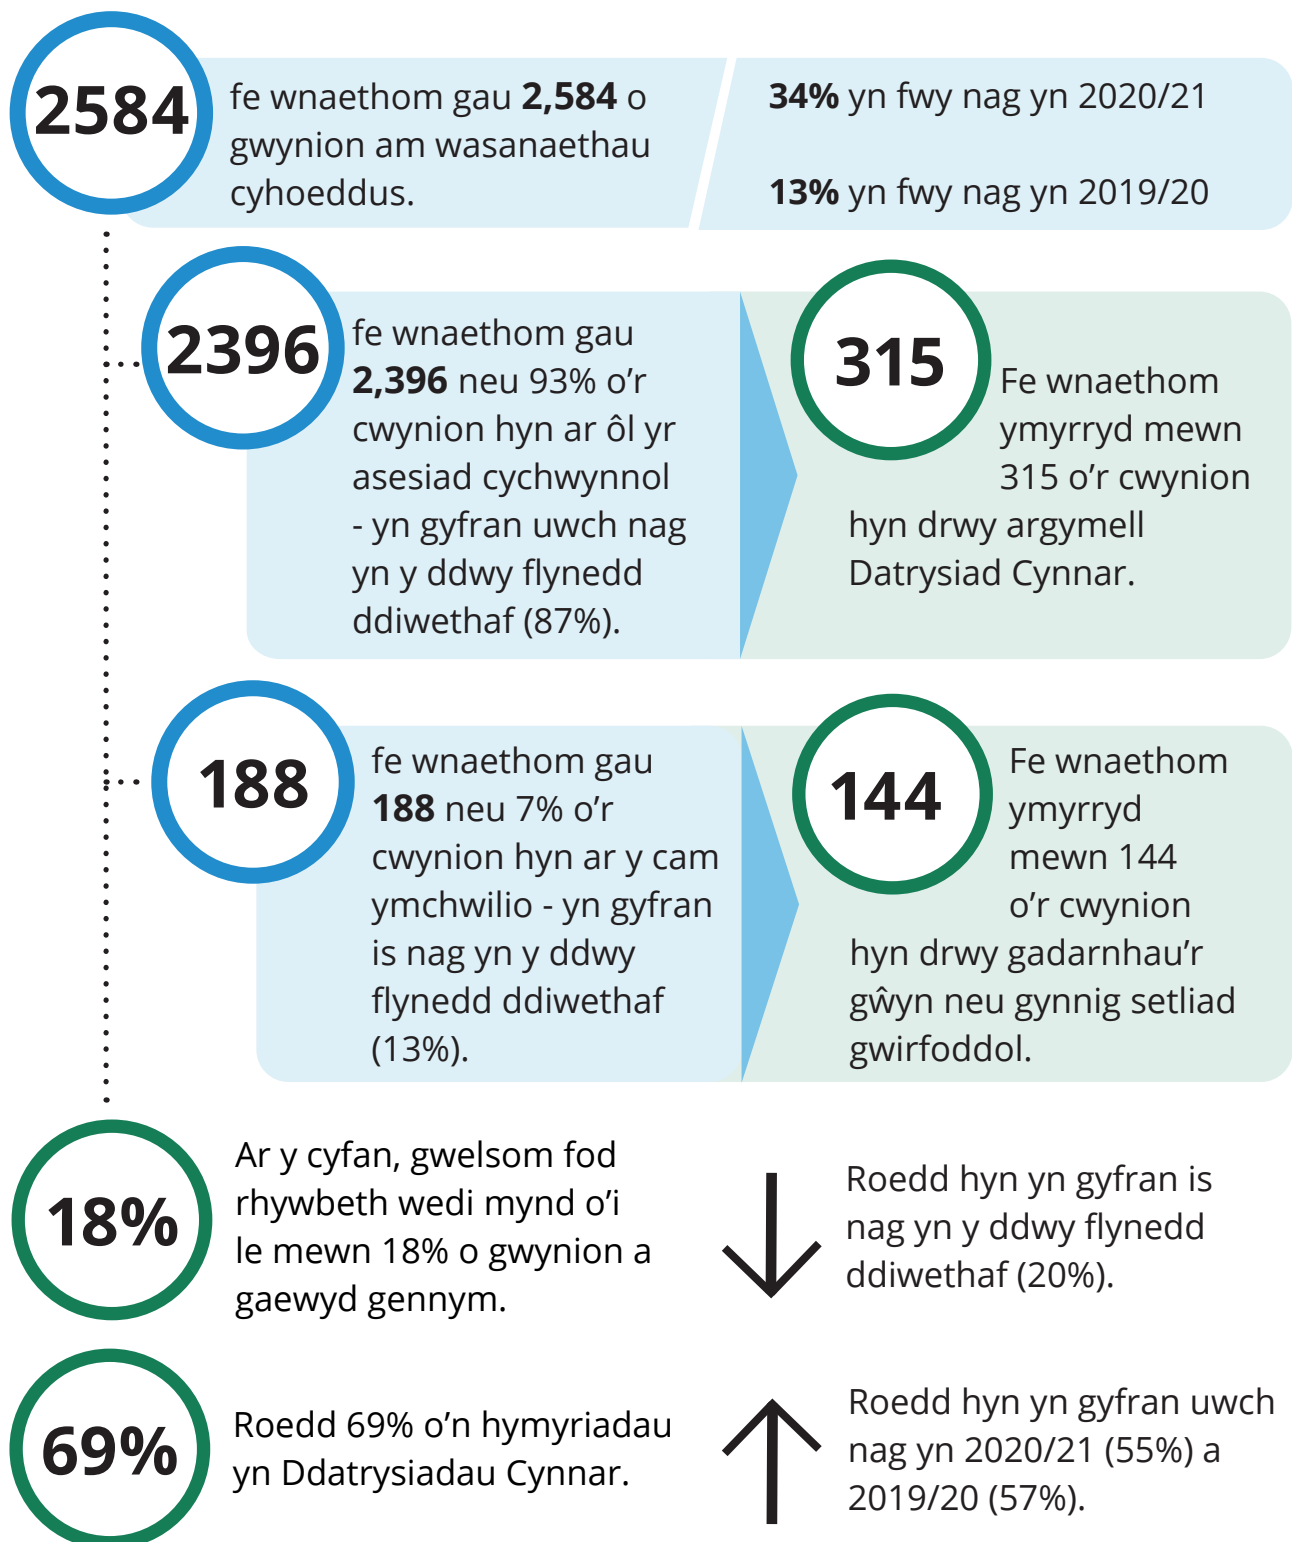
2584

fe wnaethom gau **2,584** o gwynion am wasanaethau cyhoeddus.

**34%** yn fwy nag yn 2020/21

**13%** yn fwy nag yn 2019/20

2396

fe wnaethom gau **2,396** neu 93% o'r cwynion hyn ar ôl yr asesiad cychwynnol - yn gyfran uwch nag yn y ddwy flynedd ddiwethaf (87%).

315

Fe wnaethom ymyrryd mewn 315 o'r cwynion hyn drwy argymell Datrysiad Cynnar.

188

fe wnaethom gau **188** neu 7% o'r cwynion hyn ar y cam ymchwilio - yn gyfran is nag yn y ddwy flynedd ddiwethaf (13%).

144

Fe wnaethom ymyrryd mewn 144 o'r cwynion hyn drwy gadarnhau'r gŵyn neu gynnig setliad gwirfoddol.

18%

Ar y cyfan, gwelsom fod rhywbeth wedi mynd o'i le mewn 18% o gwynion a gaewyd gennym.

Roedd hyn yn gyfran is nag yn y ddwy flynedd ddiwethaf (20%).

69%

Roedd 69% o'n hymyriadau yn Ddatrysiadau Cynnar.

Roedd hyn yn gyfran uwch nag yn 2020/21 (55%) a 2019/20 (57%).